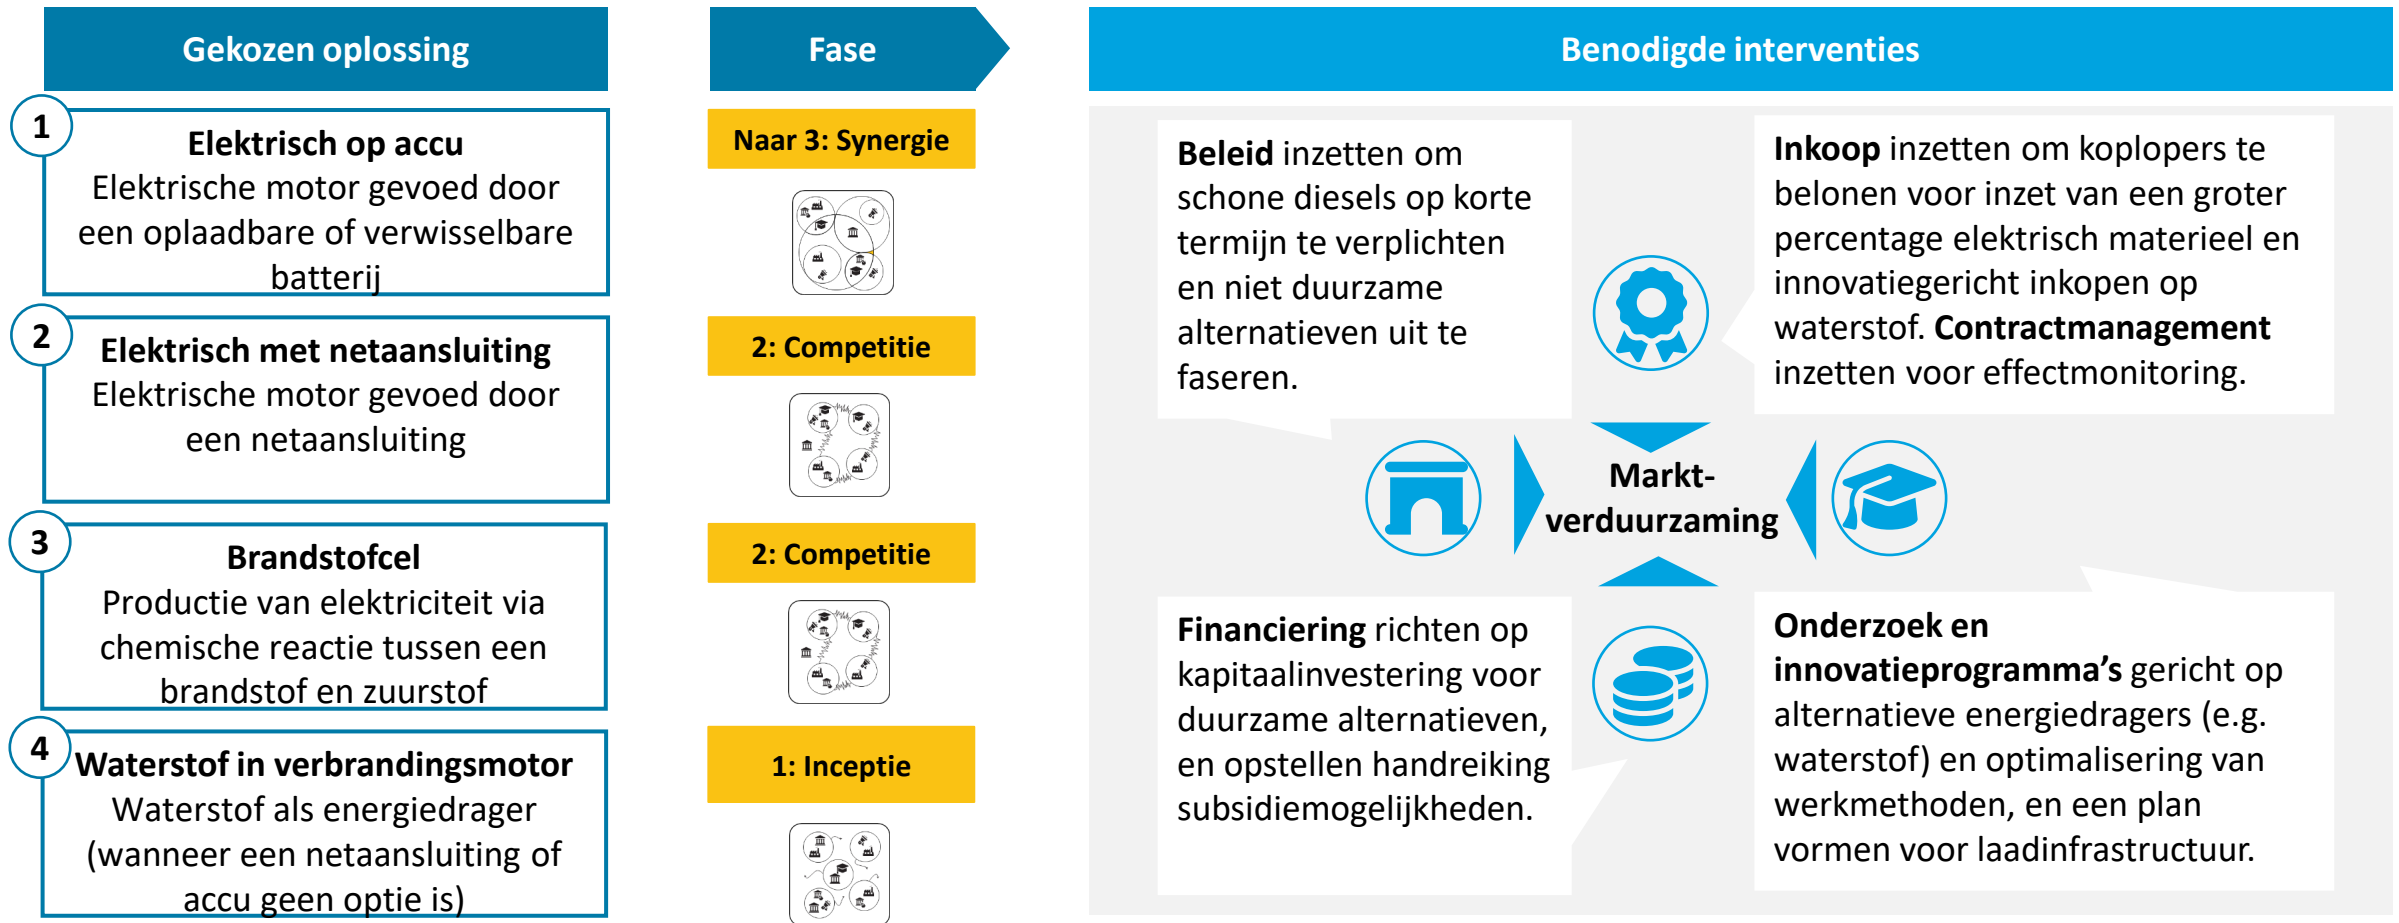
Gekozen oplossing

1
Elektrisch op accu
Elektrische motor gevoed door een oplaadbare of verwisselbare batterij

2
Elektrisch met netaansluiting
Elektrische motor gevoed door een netaansluiting

3
Brandstofcel
Productie van elektriciteit via chemische reactie tussen een brandstof en zuurstof

4
Waterstof in verbrandingsmotor
Waterstof als energiedrager (wanneer een netaansluiting of accu geen optie is)

Fase

Naar 3: Synergie

2: Competitie

2: Competitie

1: Inceptie

Benodigde interventies

**Beleid** inzetten om schone diesels op korte termijn te verplichten en niet duurzame alternatieven uit te faseren.

**Inkoop** inzetten om koplopers te belonen voor inzet van een groter percentage elektrisch materieel en innovatiegericht inkopen op waterstof. **Contractmanagement** inzetten voor effectmonitoring.

Markt-verduurzaming

**Financiering** richten op kapitaalinvestering voor duurzame alternatieven, en opstellen handreiking subsidiemogelijkheden.

**Onderzoek en innovatieprogramma's** gericht op alternatieve energiedragers (e.g. waterstof) en optimalisering van werkmethoden, en een plan vormen voor laadinfrastructuur.